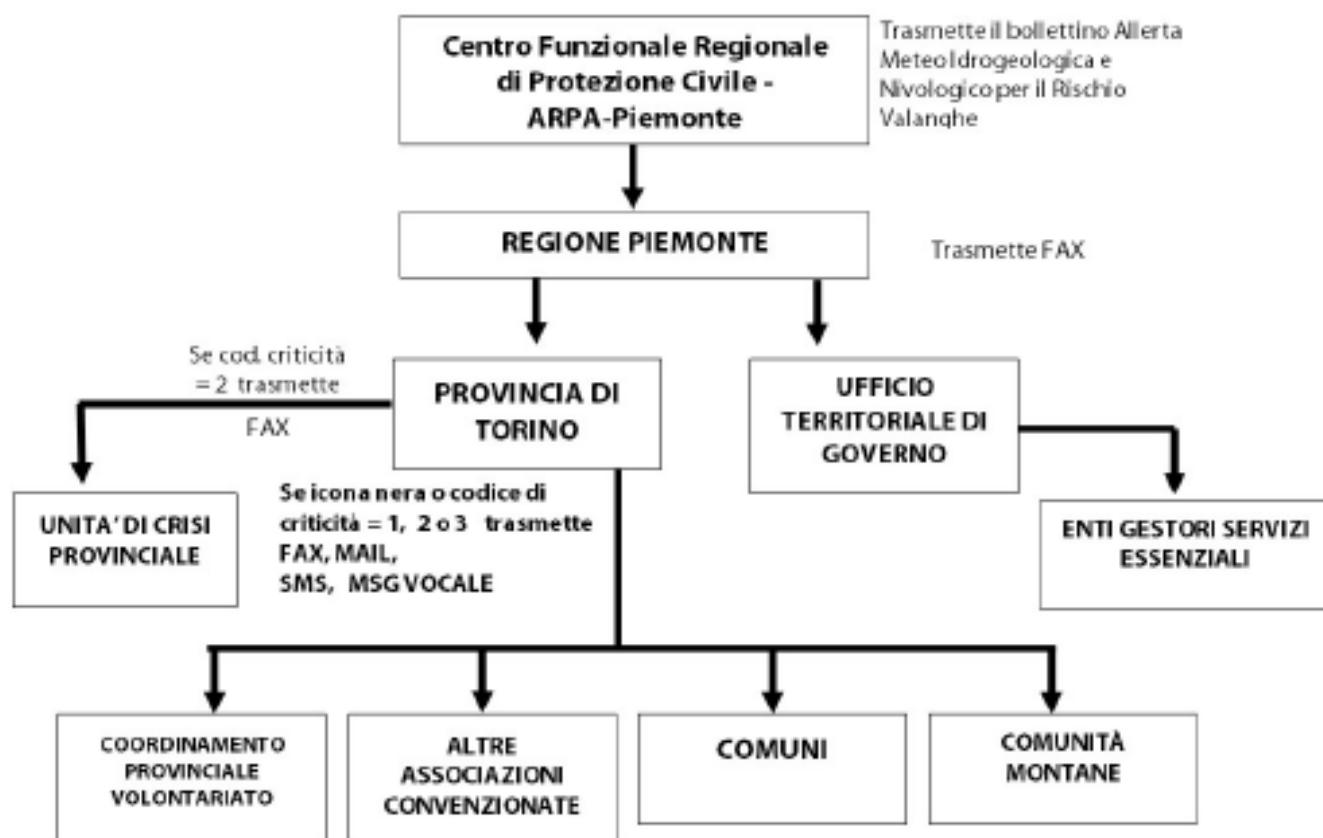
Centro Funzionale Regionale di Protezione Civile - ARPA-Piemonte

Trasmette il bollettino Allerta Meteo Idrogeologica e Nivologico per il Rischio Valanghe

REGIONE PIEMONTE

Trasmette FAX

Se cod. criticità = 2 trasmette FAX

PROVINCIA DI TORINO

UFFICIO TERRITORIALE DI GOVERNO

UNITA' DI CRISI PROVINCIALE

Se icona nera o codice di criticità = 1, 2 o 3 trasmette FAX, MAIL, SMS, MSG VOCALE

ENTI GESTORI SERVIZI ESSENZIALI

COORDINAMENTO PROVINCIALE VOLONTARIATO

ALTRE ASSOCIAZIONI CONVENZIONATE

COMUNI

COMUNITÀ MONTANE